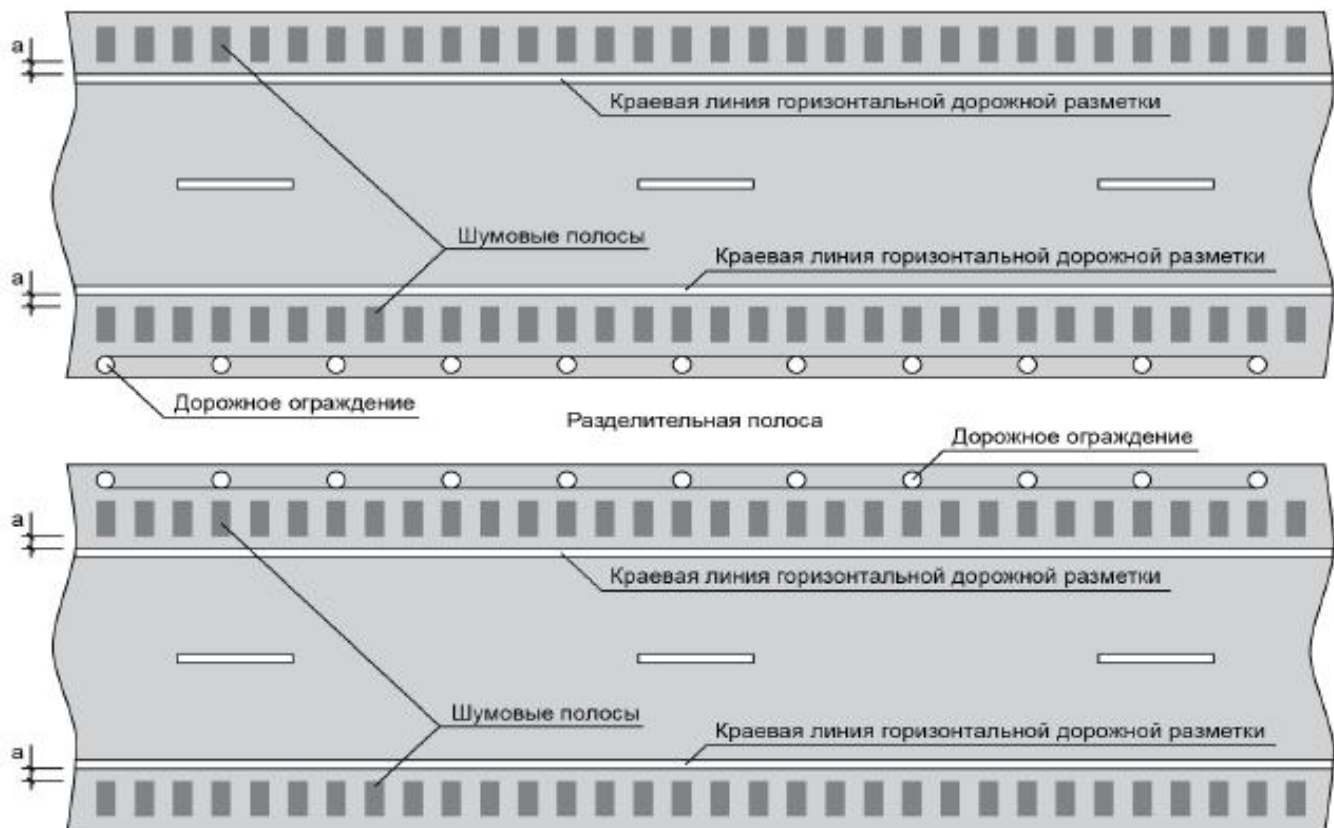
a

Краевая линия горизонтальной дорожной разметки

Шумовые полосы

a

Краевая линия горизонтальной дорожной разметки

Дорожное ограждение

Разделительная полоса

Дорожное ограждение

a

Краевая линия горизонтальной дорожной разметки

Шумовые полосы

a

Краевая линия горизонтальной дорожной разметки